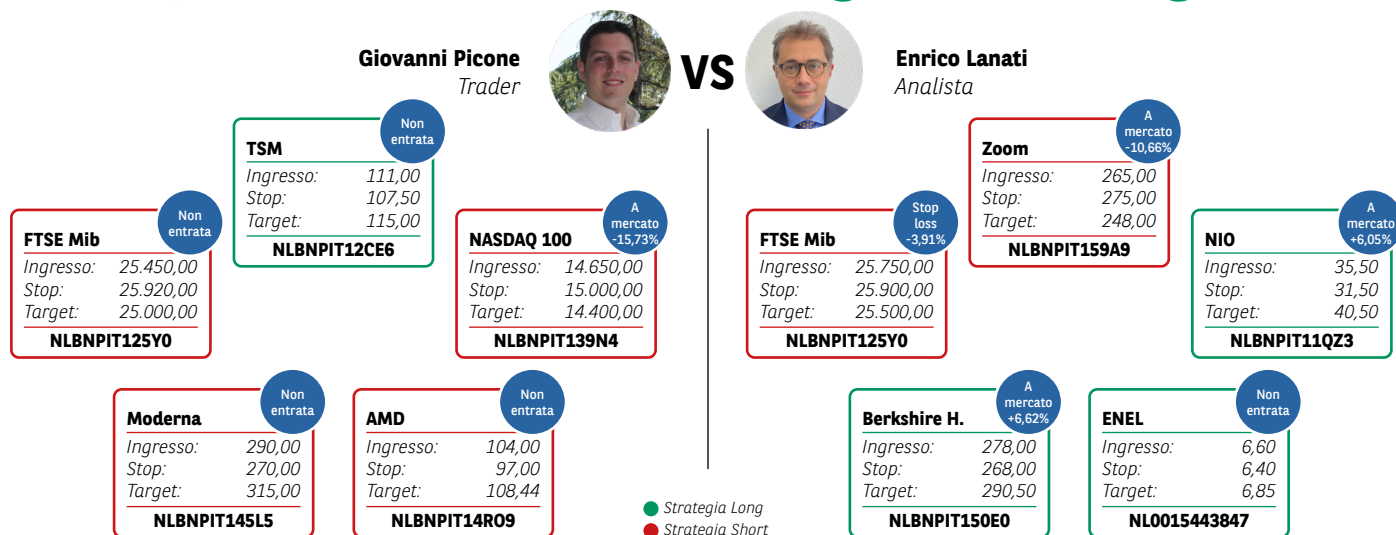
Giovanni Picone
Trader

VS

Enrico Lanati
Analista

TSM
Non entrata
Ingresso: 111,00
Stop: 107,50
Target: 115,00
NLBNPIT12CE6

FTSE Mib
Non entrata
Ingresso: 25.450,00
Stop: 25.920,00
Target: 25.000,00
NLBNPIT125Y0

NASDAQ 100
A mercato -15,73%
Ingresso: 14.650,00
Stop: 15.000,00
Target: 14.400,00
NLBNPIT139N4

Moderna
Non entrata
Ingresso: 290,00
Stop: 270,00
Target: 315,00
NLBNPIT145L5

AMD
Non entrata
Ingresso: 104,00
Stop: 97,00
Target: 108,44
NLBNPIT14RO9

Zoom
A mercato -10,66%
Ingresso: 265,00
Stop: 275,00
Target: 248,00
NLBNPIT159A9

FTSE Mib
Stop loss -3,91%
Ingresso: 25.750,00
Stop: 25.900,00
Target: 25.500,00
NLBNPIT125Y0

NIO
A mercato +6,05%
Ingresso: 35,50
Stop: 31,50
Target: 40,50
NLBNPIT11QZ3

Berkshire H.
A mercato +6,62%
Ingresso: 278,00
Stop: 268,00
Target: 290,50
NLBNPIT150E0

ENEL
Non entrata
Ingresso: 6,60
Stop: 6,40
Target: 6,85
NL0015443847

Strategia Long
Strategia Short